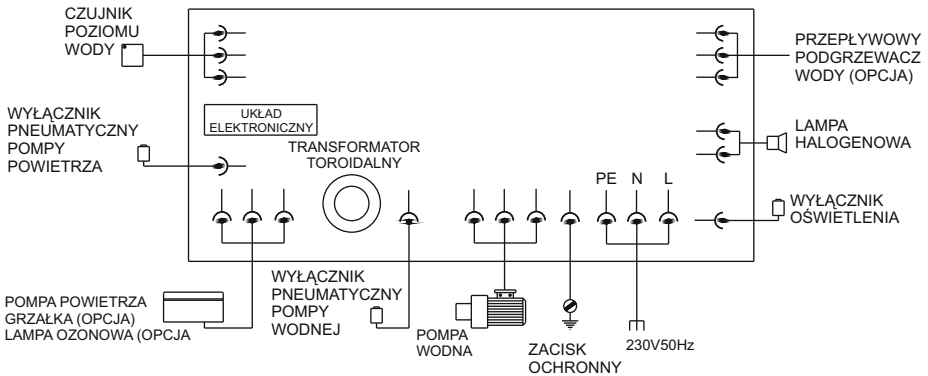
CZUJNIK POZIOMU WODY

PRZEPŁYWOWY PODGRZEWACZ WODY (OPCJA)

UKŁAD ELEKTRONICZNY

WYŁĄCZNIK PNEUMATYCZNY POMPY POWIETRZA

TRANSFORMATOR TOROIDALNY

LAMPA HALOGENOWA

PE N L

WYŁĄCZNIK OŚWIETLENIA

POMPA POWIETRZA
GRZAŁKA (OPCJA)
LAMPA OZONOWA (OPCJA

WYŁĄCZNIK PNEUMATYCZNY POMPY WODNEJ

POMPA WODNA

ZACISK OCHRONNY

230V50Hz